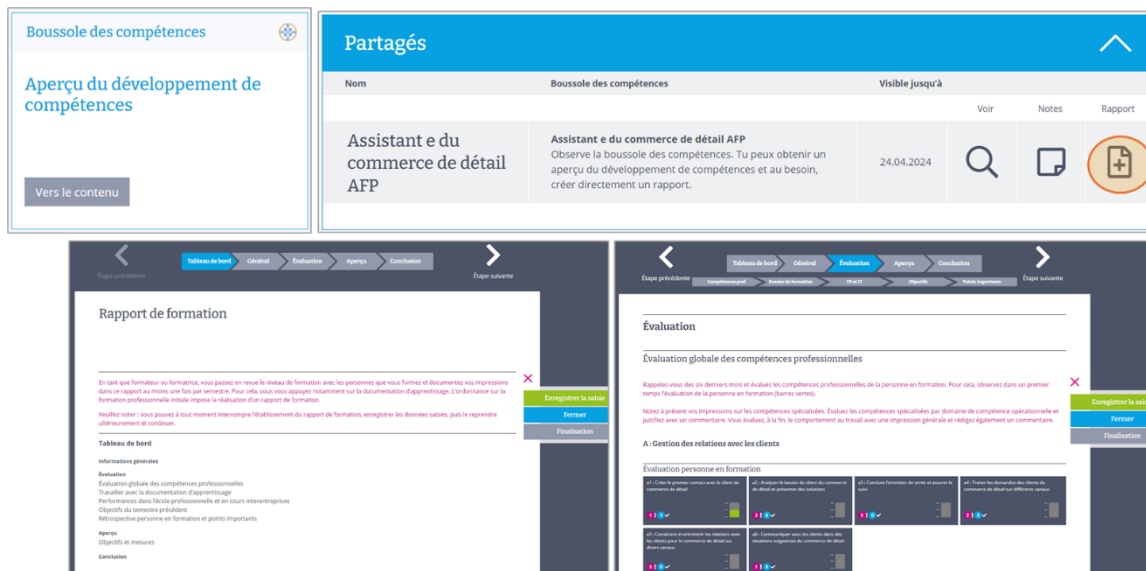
Boussole des compétences

Aperçu du développement de compétences

Vers le contenu

Partagés

| Nom | Boussole des compétences | Visible jusqu'à | Voir | Notes | Rapport |
|---|---|---|---|---|---|
| Assistant e du commerce de détail AFP | **Assistant e du commerce de détail AFP** Observe la boussole des compétences. Tu peux obtenir un aperçu du développement de compétences et au besoin, créer directement un rapport. | 24.04.2024 | | | |

Étape précédente
Tableau de bord
Général
Évaluation
Aperçu
Conclusion
Étape suivante

Rapport de formation

En tant que formateur ou formatrice, vous passez en revue le niveau de formation avec les personnes que vous formez et documentez vos impressions dans ce rapport au moins une fois par semestre. Pour cela, vous vous appuyez notamment sur la documentation d'apprentissage. L'ordonnance sur la formation professionnelle initiale impose la réalisation d'un rapport de formation.

Veuillez noter : vous pouvez à tout moment interrompre l'établissement du rapport de formation, enregistrer les données saisies, puis le reprendre ultérieurement et continuer.

Enregistrer la saisie
Fermer
Finalisation

Tableau de bord

Informations générales

Évaluation
Évaluation globale des compétences professionnelles
Travailler avec la documentation d'apprentissage
Performances dans l'école professionnelle et en cours interentreprises
Objectifs du semestre précédent
Rétrospective personne en formation et points importants

Aperçu
Objectifs et mesures

Conclusion

Étape précédente
Tableau de bord
Général
Évaluation
Aperçu
Conclusion
Étape suivante
Compétences prof.
Travailler de formation
EP et CI
Objectifs
Points importants

Évaluation

Évaluation globale des compétences professionnelles

Rappelez-vous des six derniers mois et évaluez les compétences professionnelles de la personne en formation. Pour cela, observez dans un premier temps l'évaluation de la personne en formation (barres vertes).

Notez à présent vos impressions sur les compétences spécialisées. Évaluez les compétences spécialisées par domaine de compétence opérationnelle et justifiez avec un commentaire. Vous évaluez, à la fin, le comportement au travail avec une impression générale et rédigez également un commentaire.

Enregistrer la saisie
Fermer
Finalisation

A : Gestion des relations avec les clients

Évaluation personne en formation

a1 : Créer le premier contact avec le client du commerce de détail
a2 : Analyser le besoin du client du commerce de détail et présenter des solutions
a3 : Conclure l'entretien de vente et assurer le suivi
a4 : Traiter les demandes des clients du commerce de détail sur différents canaux
a5 : Construire et entretenir les relations avec les clients pour le commerce de détail sur divers canaux
a6 : Communiquer avec les clients dans des situations exigeantes du commerce de détail